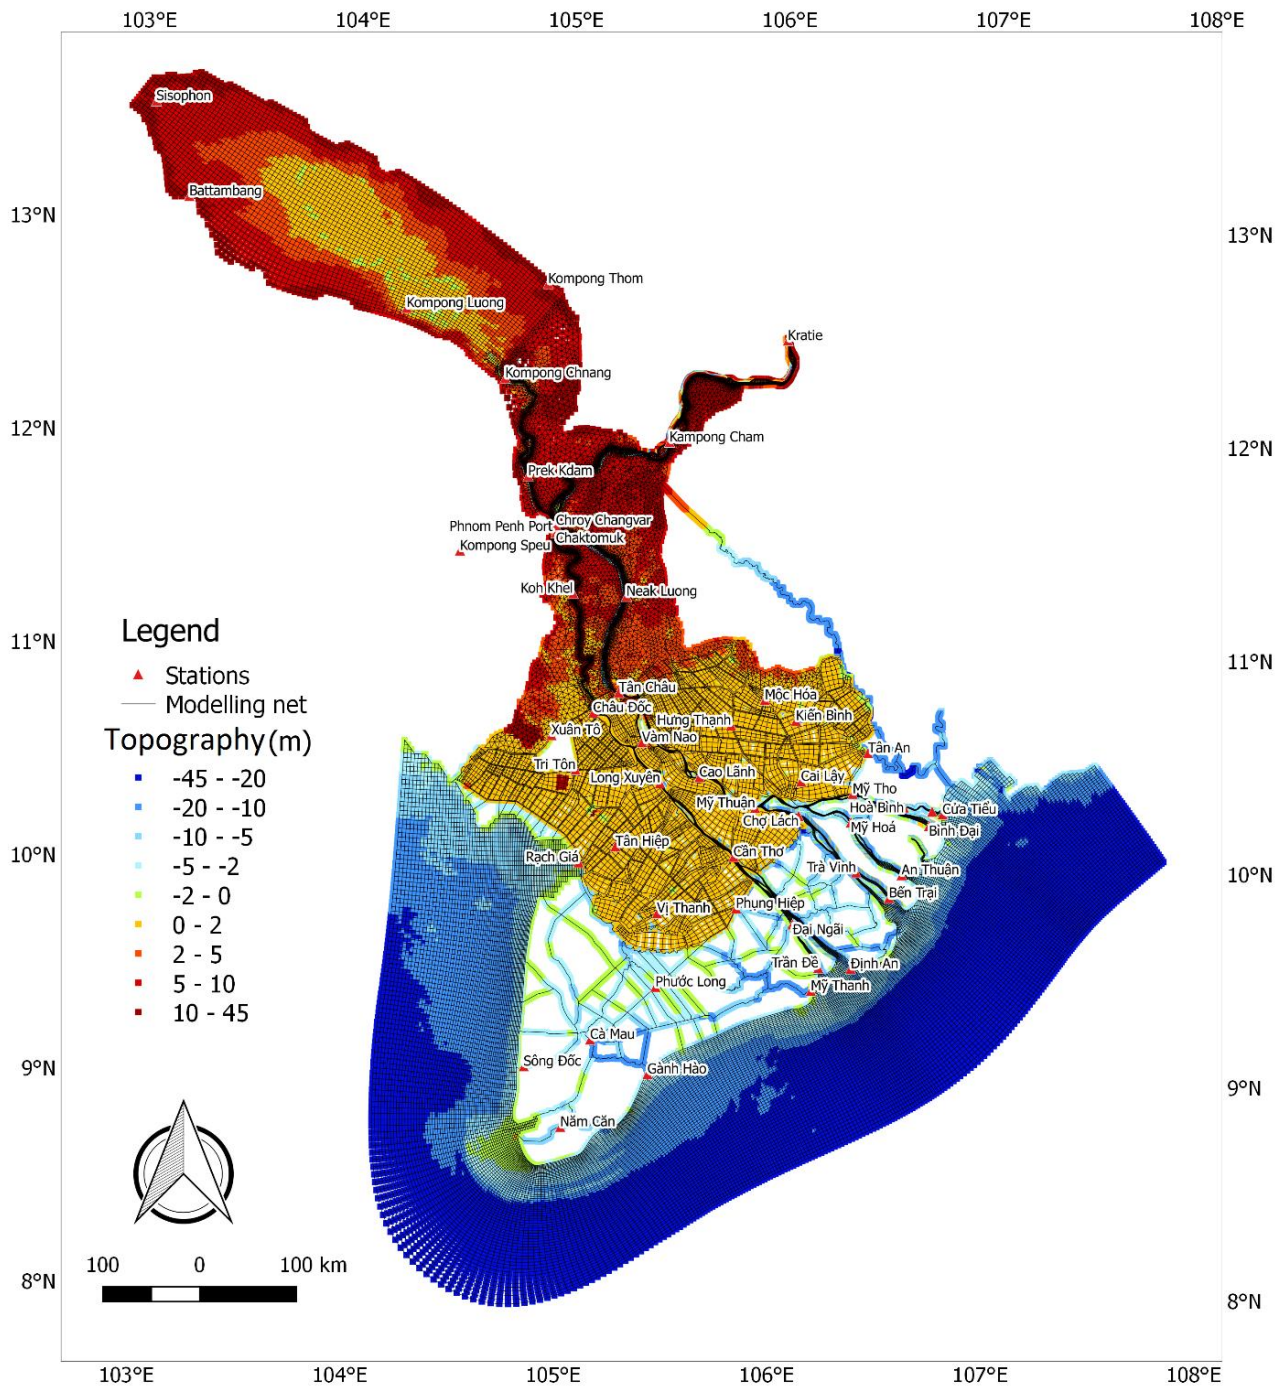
103°E 104°E 105°E 106°E 107°E 108°E

13°N 12°N 11°N 10°N 9°N 8°N

13°N 12°N 11°N 10°N 9°N 8°N

Sisophon
Battambang
Kompong Thom
Kompong Luong
Kratie
Kompong Chnang
Kampong Cham
Prek Kdam
Phnom Penh Port
Chroy Changvar
Chaktomuk
Kompong Speu
Koh Khel
Neak Luong
Tân Châu
Châu Đốc
Mộc Hóa
Hưng Thạnh
Kiến Bình
Xuân Tô
Vàm Nao
Tân An
Tri Tôn
Long Xuyên
Cao Lãnh
Cai Lậy
Mỹ Tho
Mỹ Thuận
Hoà Bình
Cửa Tiểu
Chợ Lách
Mỹ Hoá
Bình Đại
Tân Hiệp
Cần Thơ
Rạch Giá
Trà Vinh
An Thuận
Bến Trại
Vị Thanh
Phụng Hiệp
Đại Ngãi
Trần Đề
Định An
Phước Long
Mỹ Thanh
Cà Mau
Sông Đốc
Gành Hào
Năm Căn

Legend
Stations
Modelling net
Topography(m)
-45 - -20
-20 - -10
-10 - -5
-5 - -2
-2 - 0
0 - 2
2 - 5
5 - 10
10 - 45

100 0 100 km

103°E 104°E 105°E 106°E 107°E 108°E